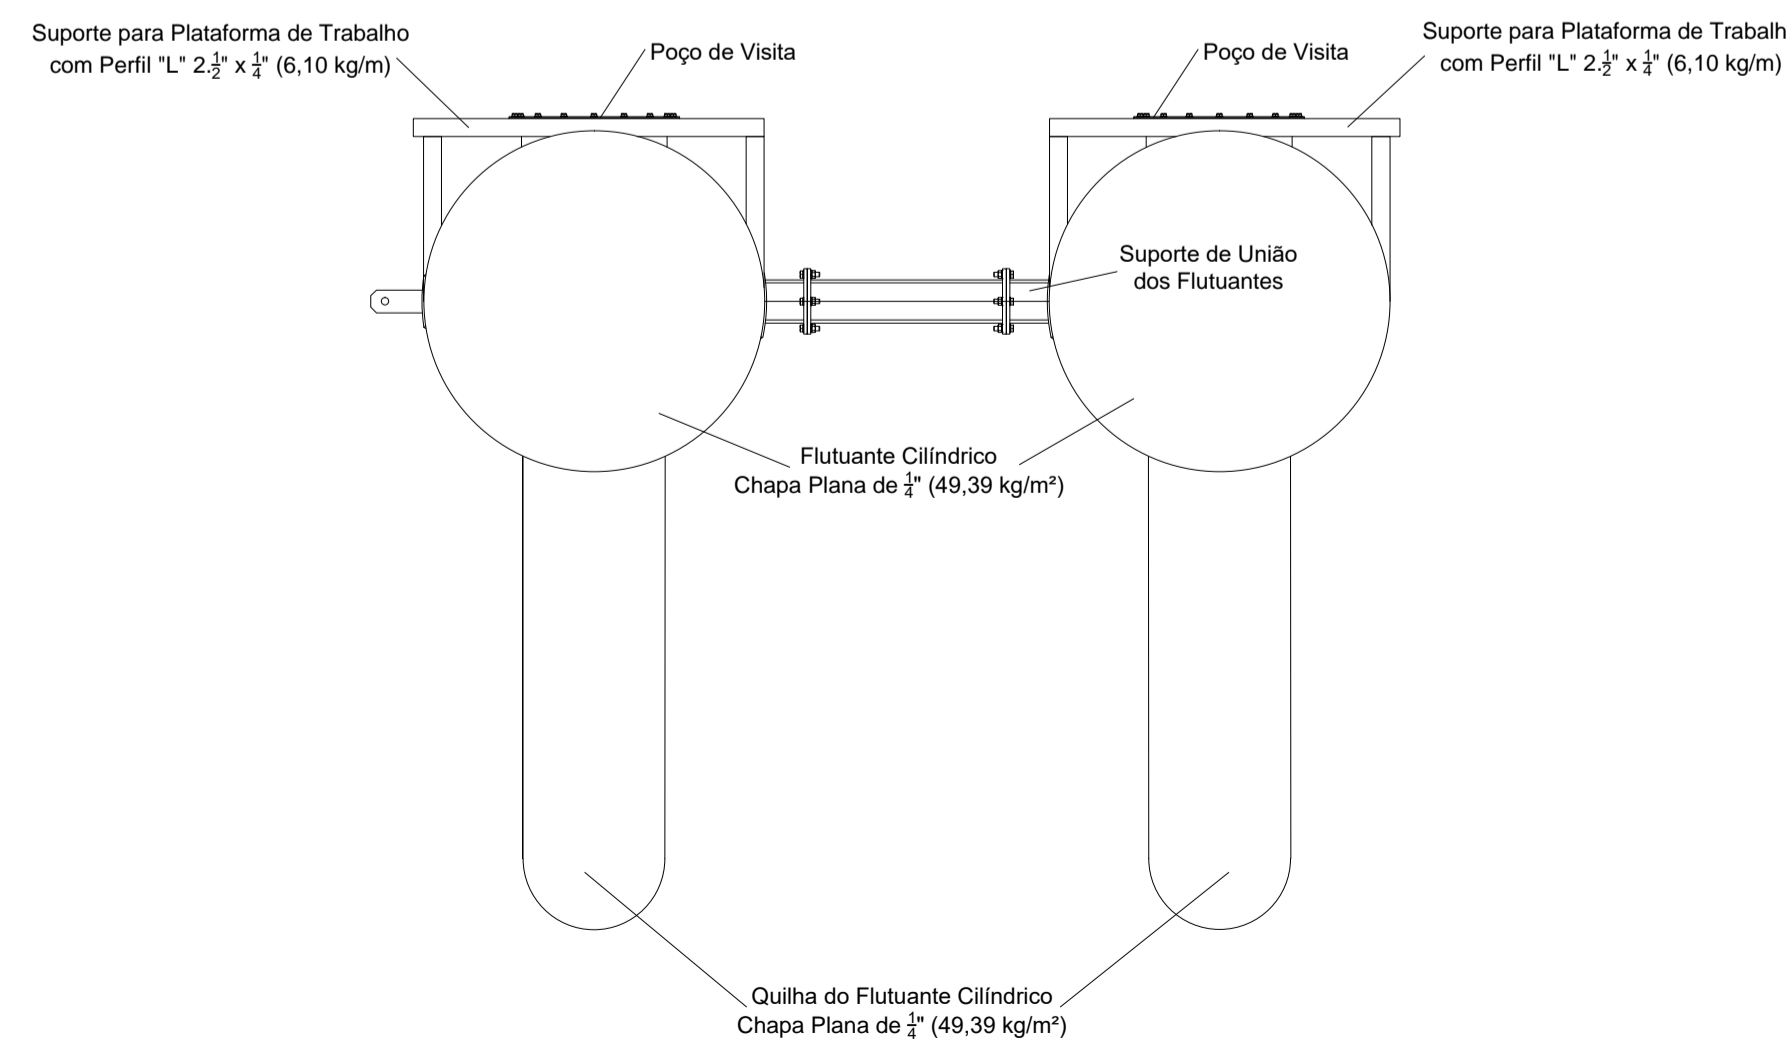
Suporte para Plataforma de Trabalho com Perfil "L" 2.$\frac{1}{2}$" x $\frac{1}{4}$" (6,10 kg/m)

Poço de Visita

Poço de Visita

Suporte para Plataforma de Trabalh com Perfil "L" 2.$\frac{1}{2}$" x $\frac{1}{4}$" (6,10 kg/m)

Suporte de União dos Flutuantes

Flutuante Cilíndrico Chapa Plana de $\frac{1}{4}$" (49,39 kg/m²)

Quilha do Flutuante Cilíndrico Chapa Plana de $\frac{1}{4}$" (49,39 kg/m²)